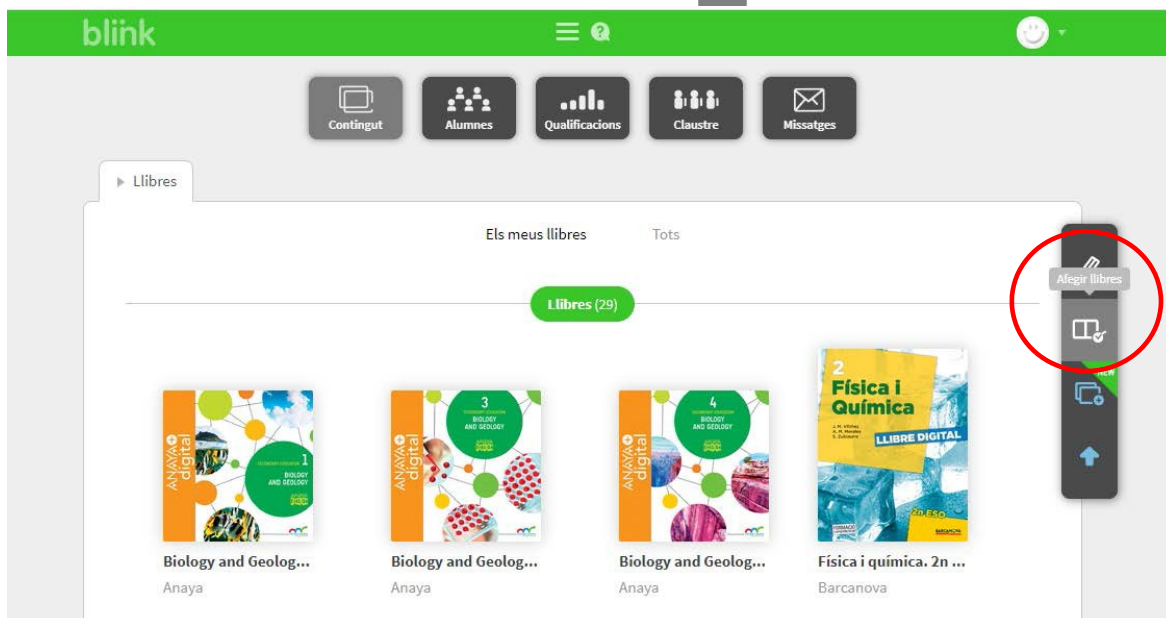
blink

Contingut
Alumnes
Qualificacions
Claustre
Missatges

Llibres

Els meus llibres
Tots

Llibres (29)

Afegir llibres

NEW

ANAYA digital
1
SECONDARY EDUCATION
BIOLOGY AND GEOLOGY

ANAYA digital
3
SECONDARY EDUCATION
BIOLOGY AND GEOLOGY

ANAYA digital
4
SECONDARY EDUCATION
BIOLOGY AND GEOLOGY

2
Física i Química
LLIBRE DIGITAL
2n ESO
BARCANOVA

Biology and Geolog...
Anaya

Biology and Geolog...
Anaya

Biology and Geolog...
Anaya

Física i química. 2n ...
Barcanova